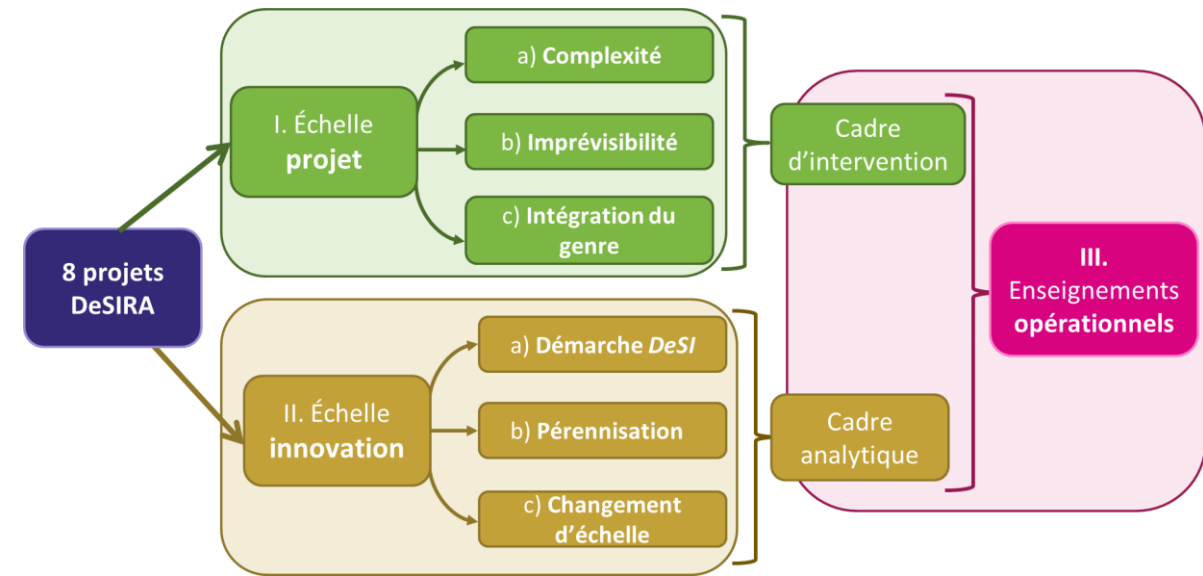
8 projets DeSIRA

I. Échelle projet

a) Complexité

b) Imprévisibilité

c) Intégration du genre

Cadre d'intervention

II. Échelle innovation

a) Démarche DeSI

b) Pérennisation

c) Changement d'échelle

Cadre analytique

III. Enseignements opérationnels